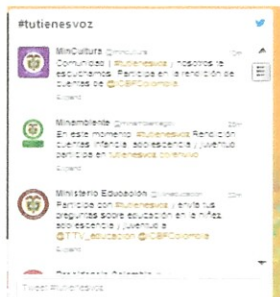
#tutienesvoz

MinCultura @mincultura
Comunidad | #tutienesvoz y nosotros te escuchamos. Participa en la rendición de cuentas de @ICBFColombia
Expand

Minambiente @minambienteco
En este momento #tutienesvoz Rendición cuentas infancia, adolescencia y juventud participa en tutienesvoz.co/envivo
Expand

Ministerio Educación @Mineducacion
Participa con #tutienesvoz y envía tus preguntas sobre educación en la niñez, adolescencia y juventud a @TTV_educacion @ICBFColombia
Expand

Tweet #tutienesvoz